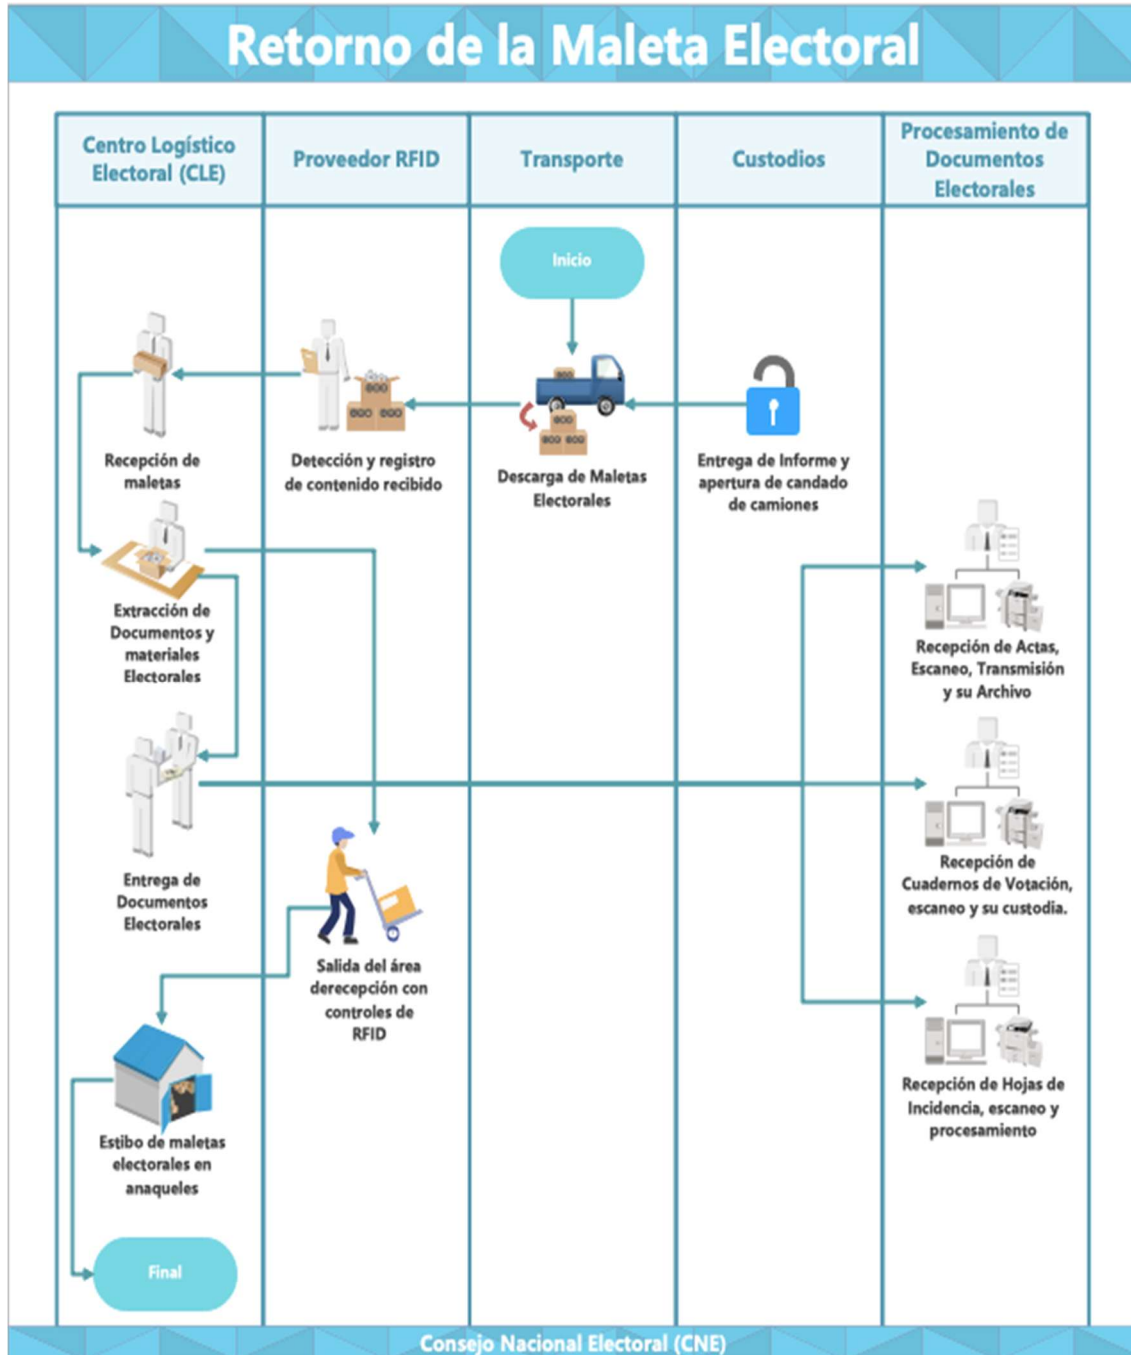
Retorno de la Maleta Electoral

Centro Logístico Electoral (CLE)

Proveedor RFID

Transporte

Custodios

Procesamiento de Documentos Electorales

Inicio

Recepción de maletas

Detección y registro de contenido recibido

Descarga de Maletas Electorales

Entrega de Informe y apertura de candado de camiones

Extracción de Documentos y materiales Electorales

Recepción de Actas, Escaneo, Transmisión y su Archivo

Entrega de Documentos Electorales

Recepción de Cuadernos de Votación, escaneo y su custodia.

Salida del área derecepción con controles de RFID

Recepción de Hojas de Incidencia, escaneo y procesamiento

Estibo de maletas electorales en anaqueles

Final

Consejo Nacional Electoral (CNE)